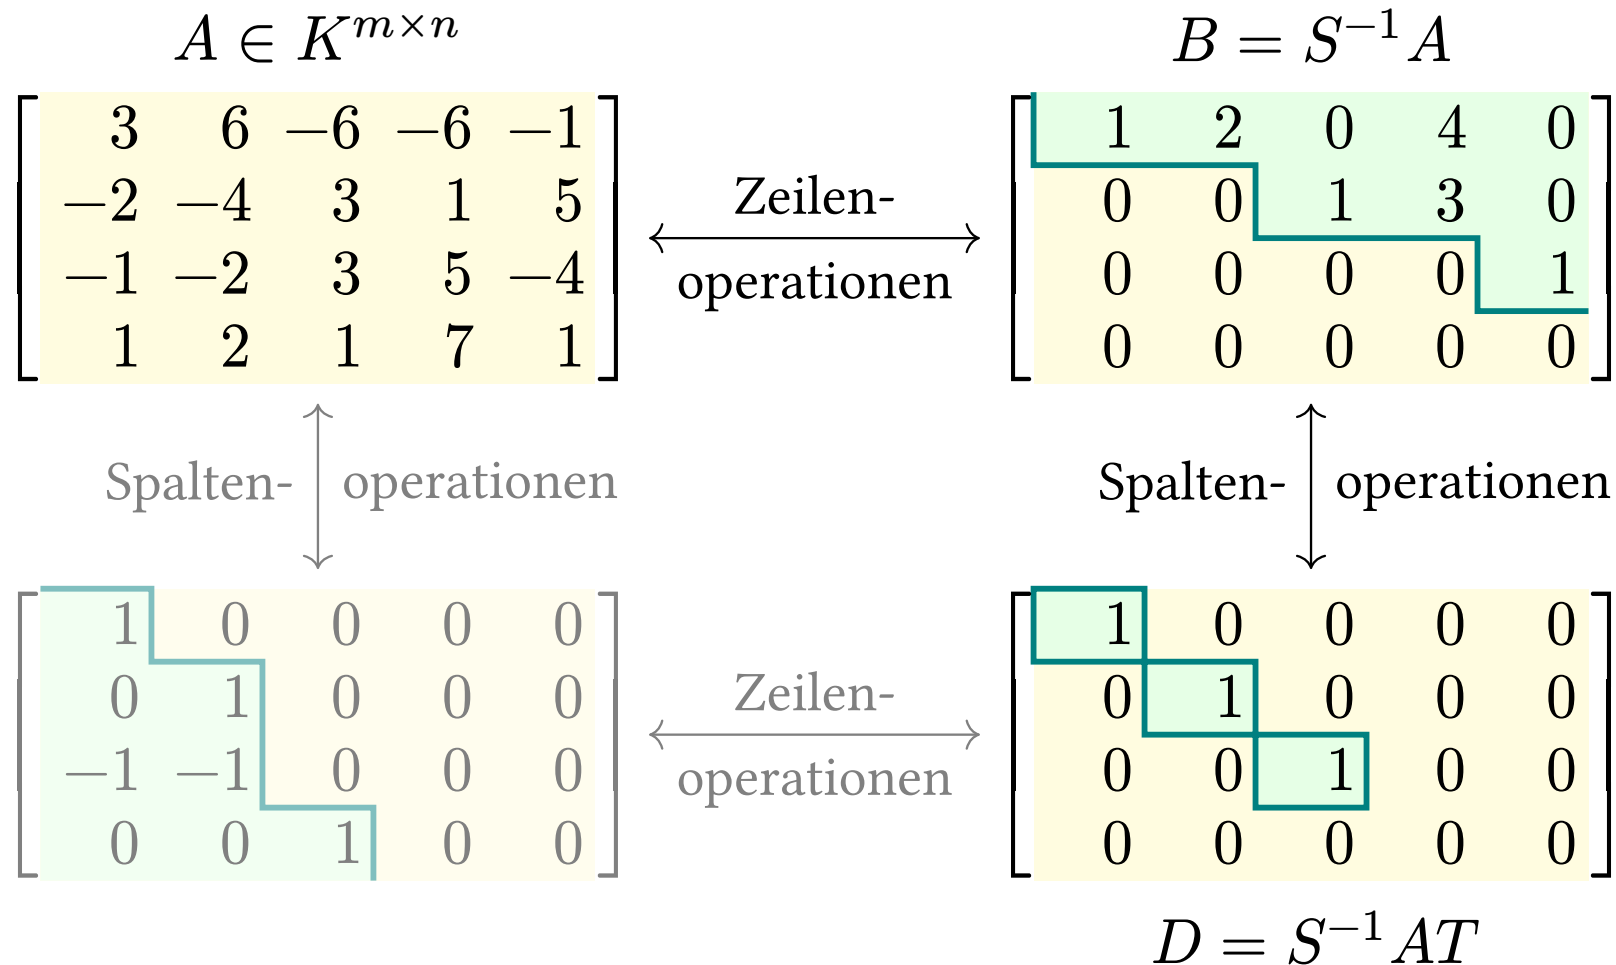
$A \in K^{m \times n}$

$B = S^{-1}A$

$\begin{bmatrix} 3 & 6 & -6 & -6 & -1 \\ -2 & -4 & 3 & 1 & 5 \\ -1 & -2 & 3 & 5 & -4 \\ 1 & 2 & 1 & 7 & 1 \end{bmatrix}$

Zeilen-
operationen

$\begin{bmatrix} 1 & 2 & 0 & 4 & 0 \\ 0 & 0 & 1 & 3 & 0 \\ 0 & 0 & 0 & 0 & 1 \\ 0 & 0 & 0 & 0 & 0 \end{bmatrix}$

Spalten- operationen

Spalten- operationen

$\begin{bmatrix} 1 & 0 & 0 & 0 & 0 \\ 0 & 1 & 0 & 0 & 0 \\ -1 & -1 & 0 & 0 & 0 \\ 0 & 0 & 1 & 0 & 0 \end{bmatrix}$

Zeilen-
operationen

$\begin{bmatrix} 1 & 0 & 0 & 0 & 0 \\ 0 & 1 & 0 & 0 & 0 \\ 0 & 0 & 1 & 0 & 0 \\ 0 & 0 & 0 & 0 & 0 \end{bmatrix}$

$D = S^{-1}AT$